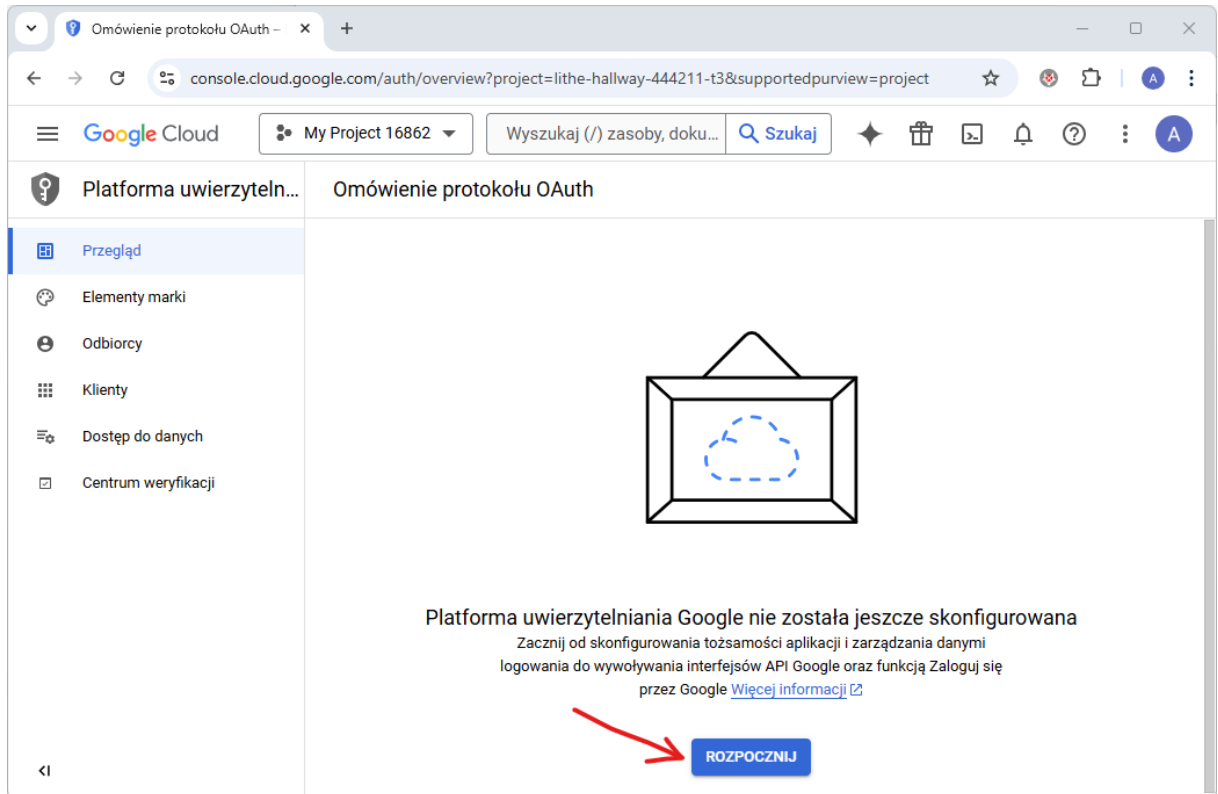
Omówienie protokołu OAuth –

console.cloud.google.com/auth/overview?project=lithe-hallway-444211-t3&supportedpurview=project

A

Google Cloud

My Project 16862

Wyszukaj (/) zasoby, doku...

Szukaj

A

Platforma uwierzyteln...

Omówienie protokołu OAuth

Przegląd

Elementy marki

Odbiorcy

Klienty

Dostęp do danych

Centrum weryfikacji

Platforma uwierzytelniania Google nie została jeszcze skonfigurowana

Zacznij od skonfigurowania tożsamości aplikacji i zarządzania danymi logowania do wywoływania interfejsów API Google oraz funkcją Zaloguj się przez Google Więcej informacji

ROZPOCZNIJ

<I